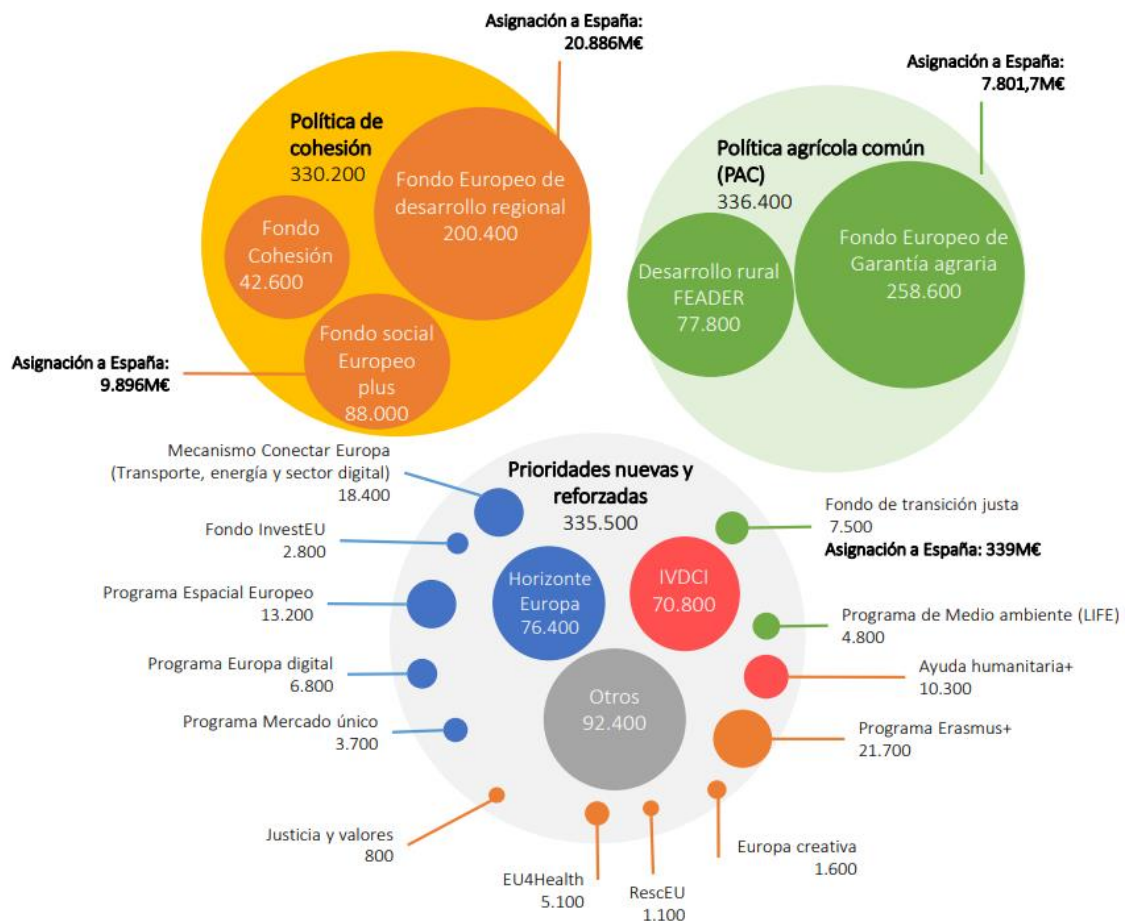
Asignación a España:
20.886M€

Política de cohesión
330.200

Fondo Europeo de desarrollo regional
200.400

Fondo Cohesión
42.600

Fondo social Europeo plus
88.000

Asignación a España:
9.896M€

Asignación a España:
7.801,7M€

Política agrícola común (PAC)
336.400

Desarrollo rural FEADER
77.800

Fondo Europeo de Garantía agraria
258.600

Prioridades nuevas y reforzadas
335.500

Mecanismo Conectar Europa (Transporte, energía y sector digital)
18.400

Fondo InvestEU
2.800

Programa Espacial Europeo
13.200

Programa Europa digital
6.800

Programa Mercado único
3.700

Horizonte Europa
76.400

IVDCI
70.800

Otros
92.400

Fondo de transición justa
7.500
Asignación a España: 339M€

Programa de Medio ambiente (LIFE)
4.800

Ayuda humanitaria+
10.300

Programa Erasmus+
21.700

Justicia y valores
800

EU4Health
5.100

RescEU
1.100

Europa creativa
1.600